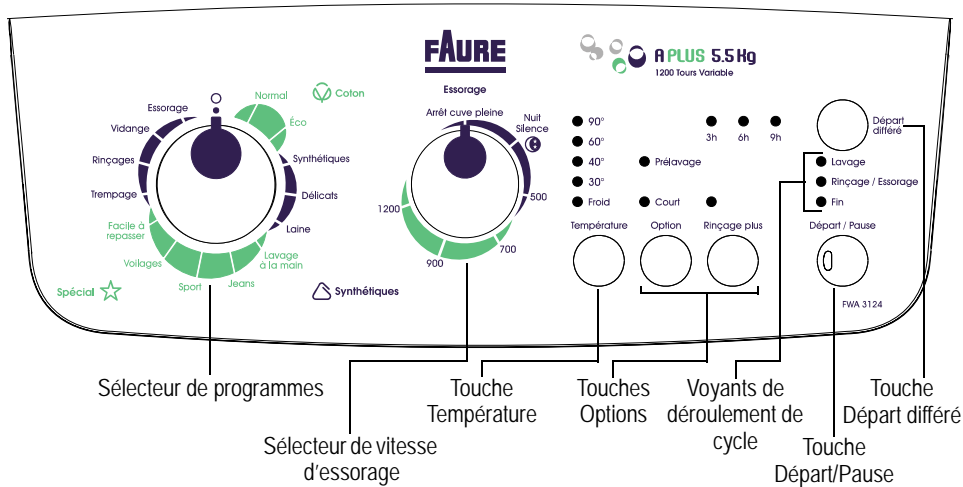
FAURE

A PLUS 5.5 Kg
1200 Tours Variable

Coton
Normal
Éco
Synthétiques
Délicats
Laine
Lavage à la main
Jeans
Sport
Voilages
Facile à repasser
Trempage
Rinçages
Vidange
Essorage
O

Spécial
Synthétiques

Essorage
Arrêt cuve pleine
Nuit Silence
500
700
900
1200

90°
60°
40°
30°
Froid
Prélavage
Court

3h
6h
9h

Départ différé

Lavage
Rinçage / Essorage
Fin

Température
Option
Rinçage plus

Départ / Pause

FWA 3124

Sélecteur de programmes

Sélecteur de vitesse d'essorage

Touche Température

Touches Options

Voyants de déroulement de cycle

Touche Départ/Pause

Touche Départ différé